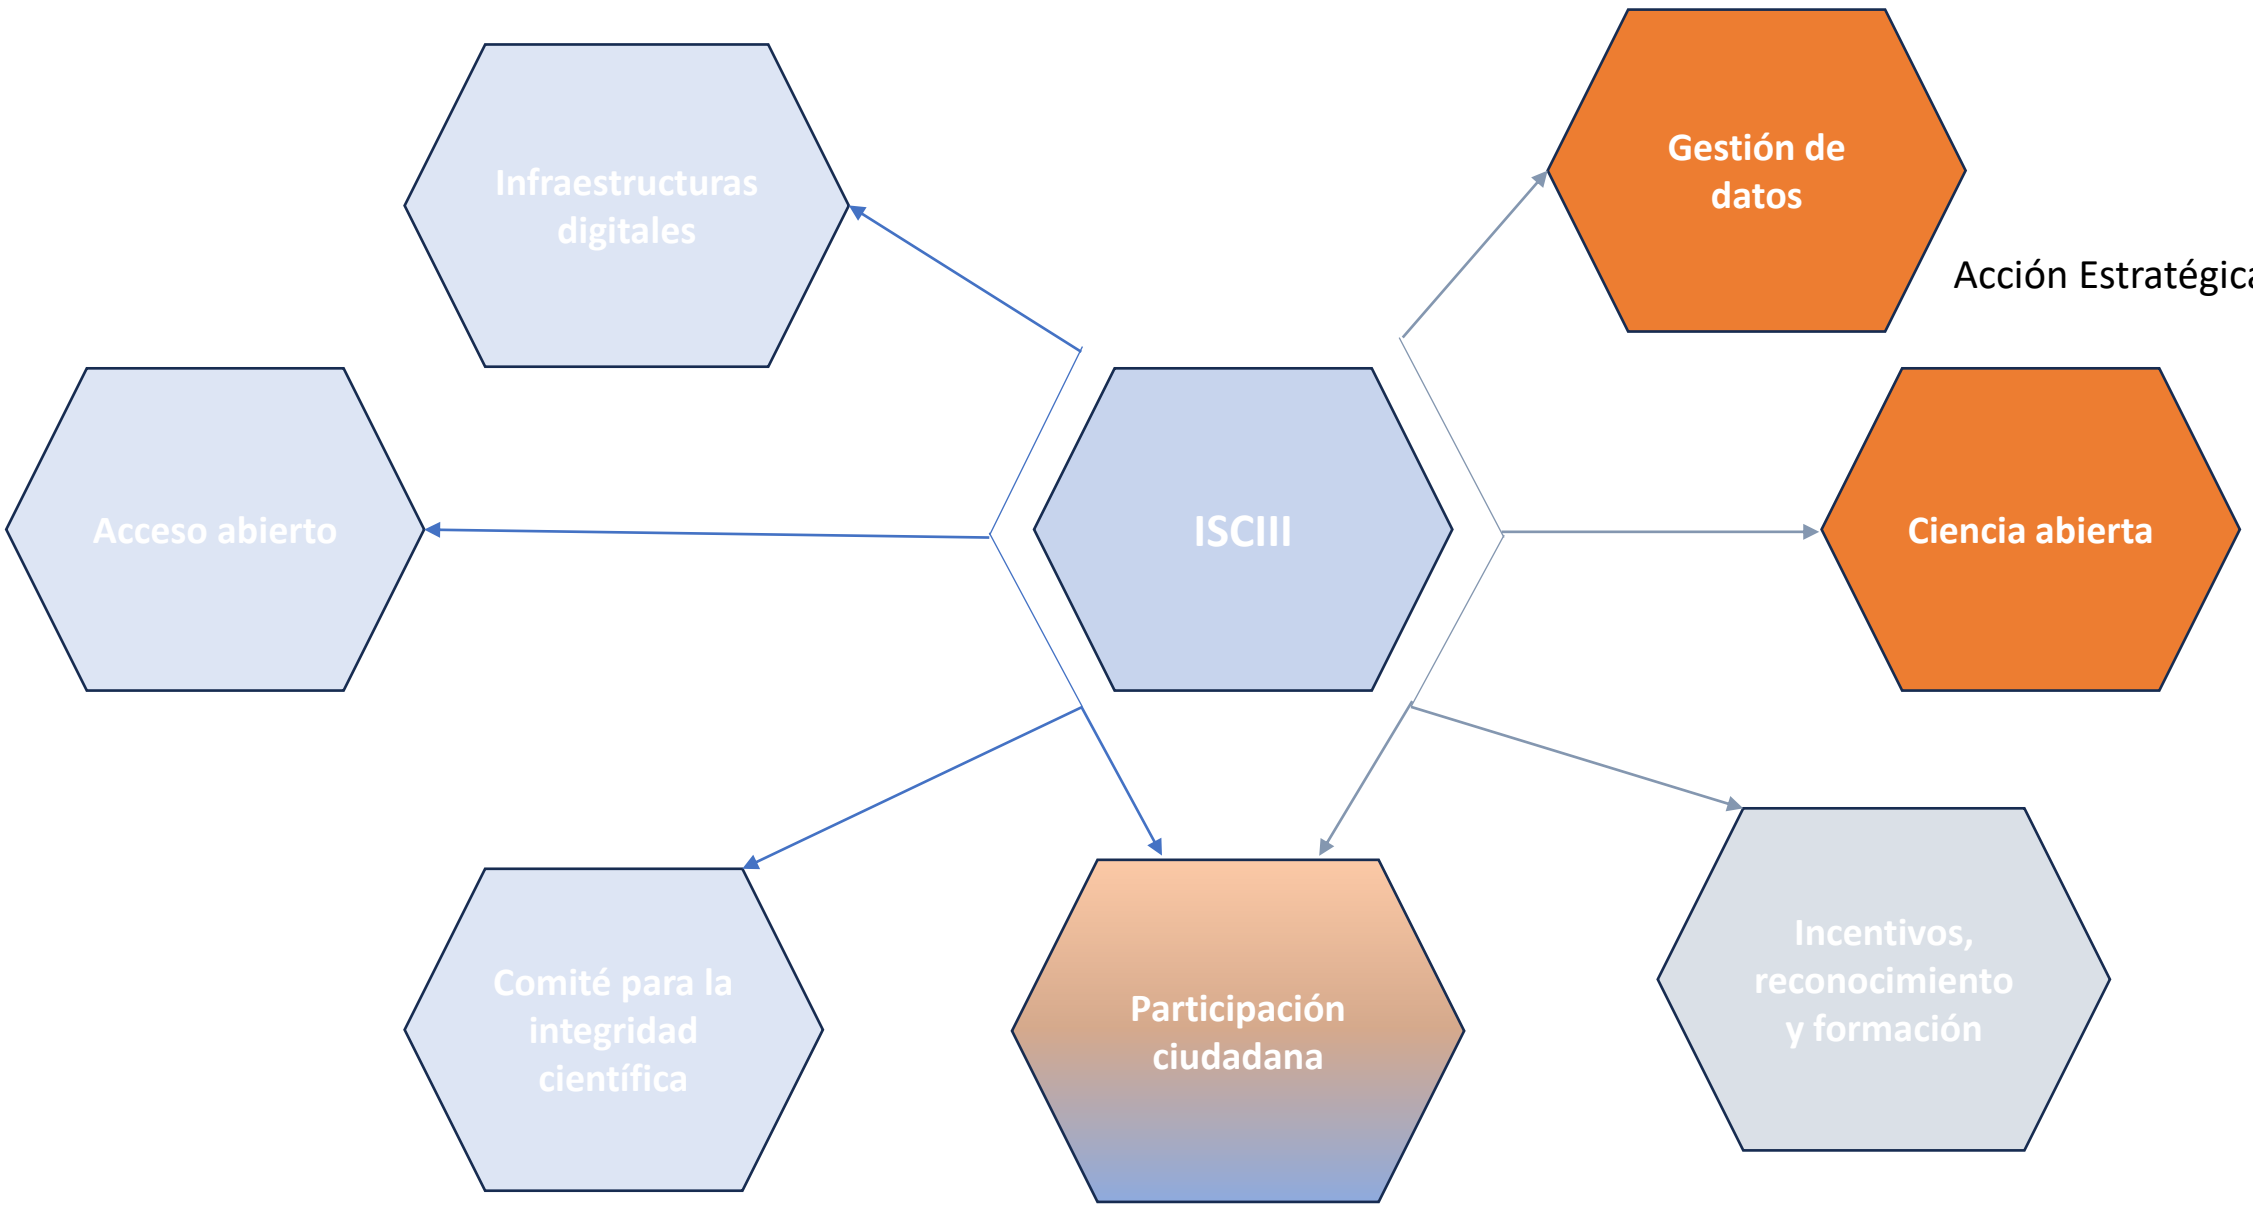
Infraestructuras digitales

Gestión de datos

Acción Estratégica

Acceso abierto

ISCIII

Ciencia abierta

Comité para la integridad científica

Participación ciudadana

Incentivos, reconocimiento y formación